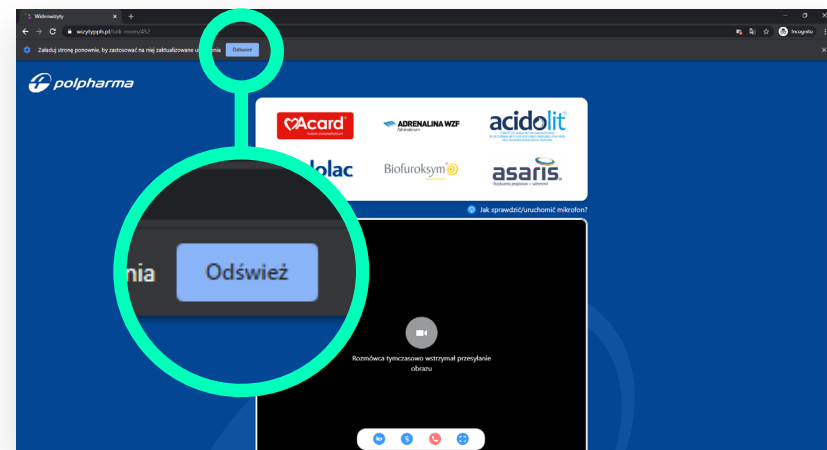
Wideowizyty

wizytypph.pl/talk-room/45/

Incognito

Załaduj stronę ponownie, by zastosować na niej zaktualizowane u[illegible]nia

Odśwież

polpharma

Acard

ADRENALINA WZF

acidolit

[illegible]lolac

Biofuroksym

asaris

nia

Odśwież

Jak sprawdzić/uruchomić mikrofon?

Rozmówca tymczasowo wstrzymał przesyłanie obrazu